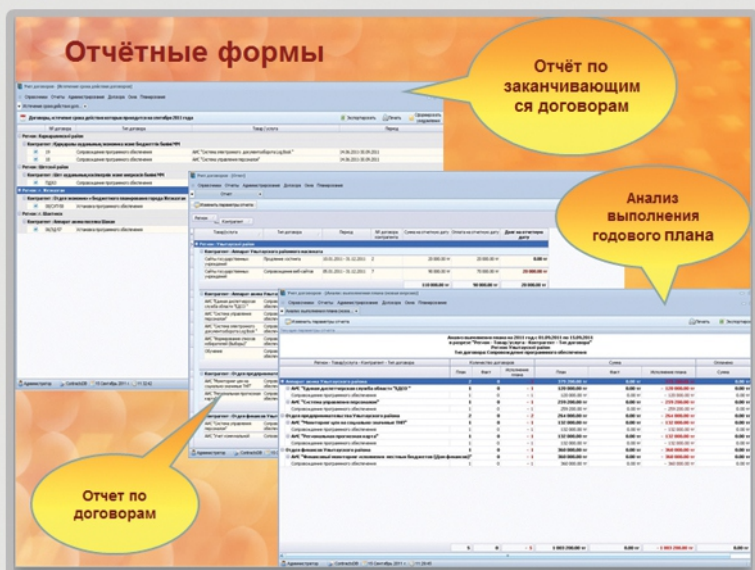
Отчётные формы

Отчёт по заканчивающимся договорам

Анализ выполнения годового плана

Отчет по договорам

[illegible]

Справочники Отчеты Администрирование Договора Окна Планирование

Договоры, истечение срока действия которых приходится на сентябрь 2011 года

Экспортировать Печать

Регион : Кудымкарский район

Регион : Юсьвинский район

Регион : Кочевский район

Регион : Ильинский район

Справочники Отчеты Администрирование Договора Окна Планирование

Обновить параметры отчета

Регион : Ушаканский район

Контрагент : Аппарат Ушаканского районного

Справочники Отчеты Администрирование Договора Окна Планирование

Анализ выполнения годового плана

Обновить параметры отчета

Печать Экспортировать

Анализ выполнения плана за 2011 год с 01.09.2011 по 15.09.2011

Регион - Товар/услуга - Контрагент - Тип договора

Количество договоров

Сумма

Оплачено

План

Факт

Исполнение плана

Сумма

Администратор

Администратор

Администратор